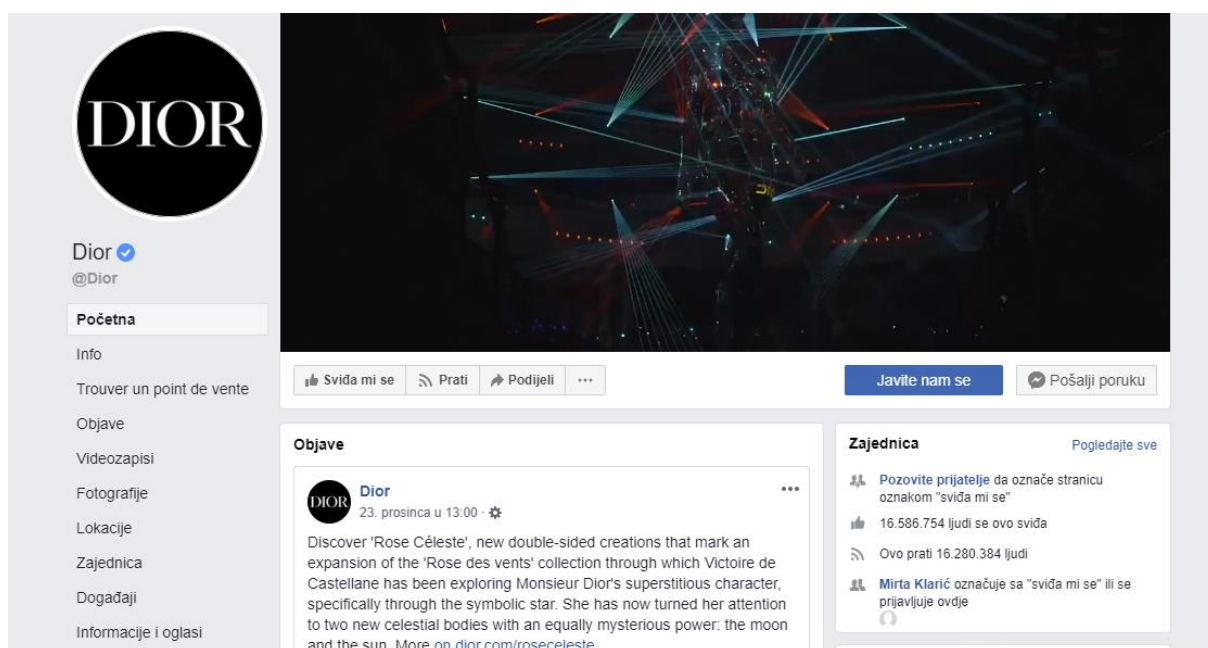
DIOR

Dior
@Dior

Početna
Info
Trouver un point de vente
Objave
Videozapisi
Fotografije
Lokacije
Zajednica
Događaji
Informacije i oglasi

Sviđa mi se
Prati
Podijeli
···
Javite nam se
Pošalji poruku

Objave

DIOR
Dior
23. prosinca u 13:00 ·
···
Discover 'Rose Céleste', new double-sided creations that mark an expansion of the 'Rose des vents' collection through which Victoire de Castellane has been exploring Monsieur Dior's superstitious character, specifically through the symbolic star. She has now turned her attention to two new celestial bodies with an equally mysterious power: the moon and the sun. More on dior.com/roseceleste

Zajednica
Pogledajte sve
Pozovite prijatelje da označe stranicu oznakom "sviđa mi se"
16.586.754 ljudi se ovo sviđa
Ovo prati 16.280.384 ljudi
Mirta Klarić označuje sa "sviđa mi se" ili se prijavljuje ovdje